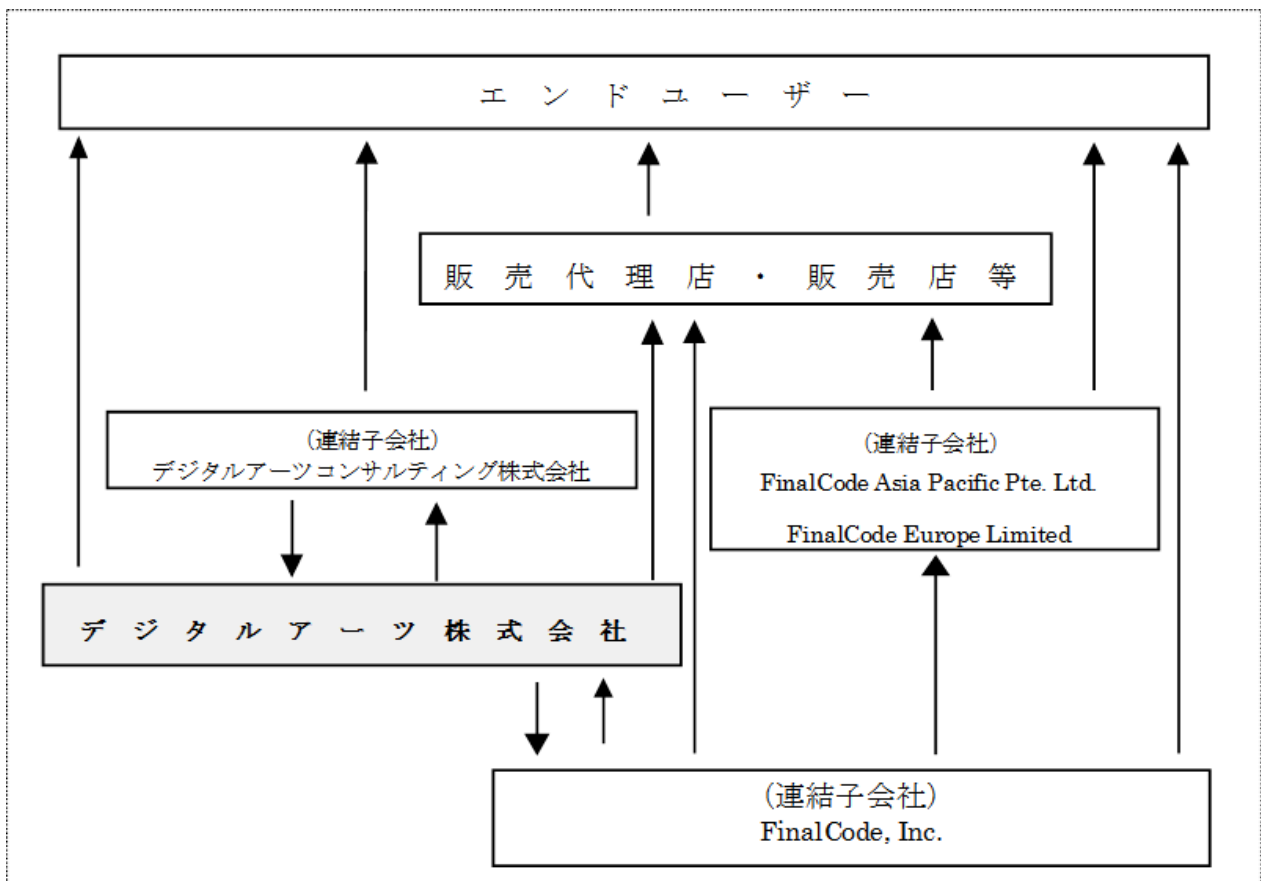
エ ン ド ユ ー ザ ー

販 売 代 理 店 ・ 販 売 店 等

（連結子会社）
デジタルアーツコンサルティング株式会社

（連結子会社）
FinalCode Asia Pacific Pte. Ltd.
FinalCode Europe Limited

デ ジ タ ル ア ー ツ 株 式 会 社

（連結子会社）
FinalCode, Inc.